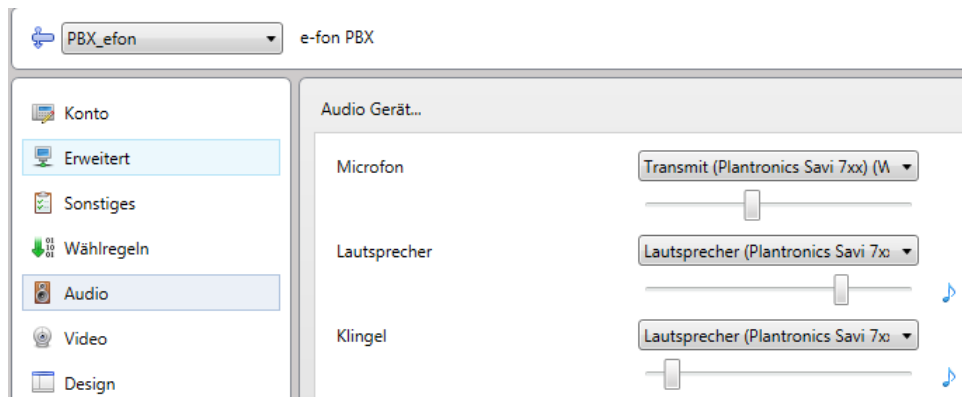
PBX_efon

e-fon PBX

Konto

Erweitert

Sonstiges

Wählregeln

Audio

Video

Design

Audio Gerät...

Microfon

Transmit (Plantronics Savi 7xx) (W

Lautsprecher

Lautsprecher (Plantronics Savi 7x

Klingel

Lautsprecher (Plantronics Savi 7x